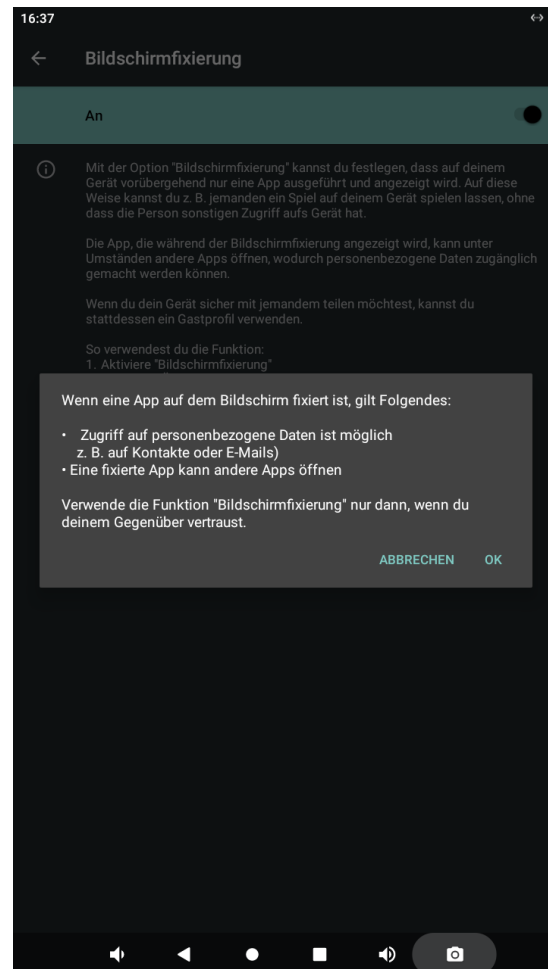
16:37

Bildschirmfixierung

An

Mit der Option "Bildschirmfixierung" kannst du festlegen, dass auf deinem Gerät vorübergehend nur eine App ausgeführt und angezeigt wird. Auf diese Weise kannst du z. B. jemanden ein Spiel auf deinem Gerät spielen lassen, ohne dass die Person sonstigen Zugriff aufs Gerät hat.

Die App, die während der Bildschirmfixierung angezeigt wird, kann unter Umständen andere Apps öffnen, wodurch personenbezogene Daten zugänglich gemacht werden können.

Wenn du dein Gerät sicher mit jemandem teilen möchtest, kannst du stattdessen ein Gastprofil verwenden.

So verwendest du die Funktion:
1. Aktiviere "Bildschirmfixierung"

Wenn eine App auf dem Bildschirm fixiert ist, gilt Folgendes:

• Zugriff auf personenbezogene Daten ist möglich z. B. auf Kontakte oder E-Mails)
• Eine fixierte App kann andere Apps öffnen

Verwende die Funktion "Bildschirmfixierung" nur dann, wenn du deinem Gegenüber vertraust.

ABBRECHEN OK